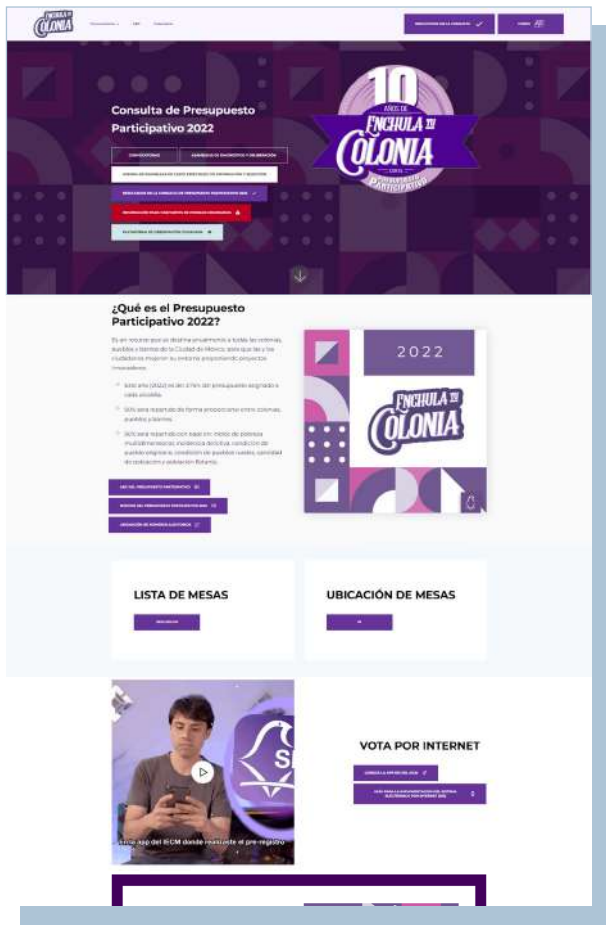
ENCHULA TU COLONIA

Consulta de Presupuesto Participativo 2022

10 AÑOS DE ENCHULA TU COLONIA CON EL PRESUPUESTO PARTICIPATIVO

¿Qué es el Presupuesto Participativo 2022?

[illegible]

2022

ENCHULA TU COLONIA

LISTA DE MESAS

UBICACIÓN DE MESAS

VOTA POR INTERNET

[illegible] app del IECM donde realizaste el pre-registro